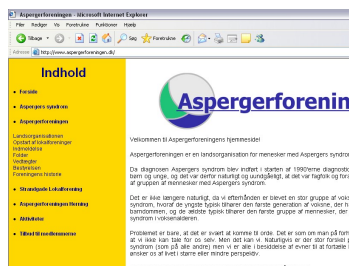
Aspergerforeningen - Microsoft Internet Explorer

Filer Rediger Vis Foretrukne Funktioner Hjælp

Tilbage Søg Foretrukne

Adresse http://www.aspergerforeningen.dk/

Indhold

Forside

Aspergers syndrom

Aspergerforeningen

Landsorganisationen
Opstart af lokalforeninger
Indmeldelse
Folder
Vedtægter
Bestyrelsen
Foreningens historie

Strandgade Lokalforening

Aspergerforeningens Rådgivning

Aktiviteter

Tilbud til medlemmerne

Aspergerforening

Velkommen til Aspergerforeningens hjemmeside!

Aspergerforeningen er en landsorganisation for mennesker med Aspergers syndrom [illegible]

Da diagnosen Aspergers syndrom blev indført i starten af 1990'erne diagnosti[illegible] børn og unge, og det var derfor naturligt og uundgåeligt, at det var fagligt og for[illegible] af gruppen af mennesker med Aspergers syndrom.

Det er ikke længere naturligt, da vi efterhånden er blevet en stor gruppe af vo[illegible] syndrom, hvoraf de yngste typisk tilhører den første generation af voksne, der h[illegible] barndommen, og de ældste typisk tilhører den første gruppe af mennesker, der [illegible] syndrom i voksenalderen.

Problemet er bare, at det er svært at komme til orde. Det er som om man på forh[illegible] at vi ikke kan tale for os selv. Men det kan vi. Naturligvis er der stor forskel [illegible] syndrom (som på alle andre) men vi er alle i besiddelse af evner til at fortælle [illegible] ønsker os af livet i større eller mindre perspektiv.